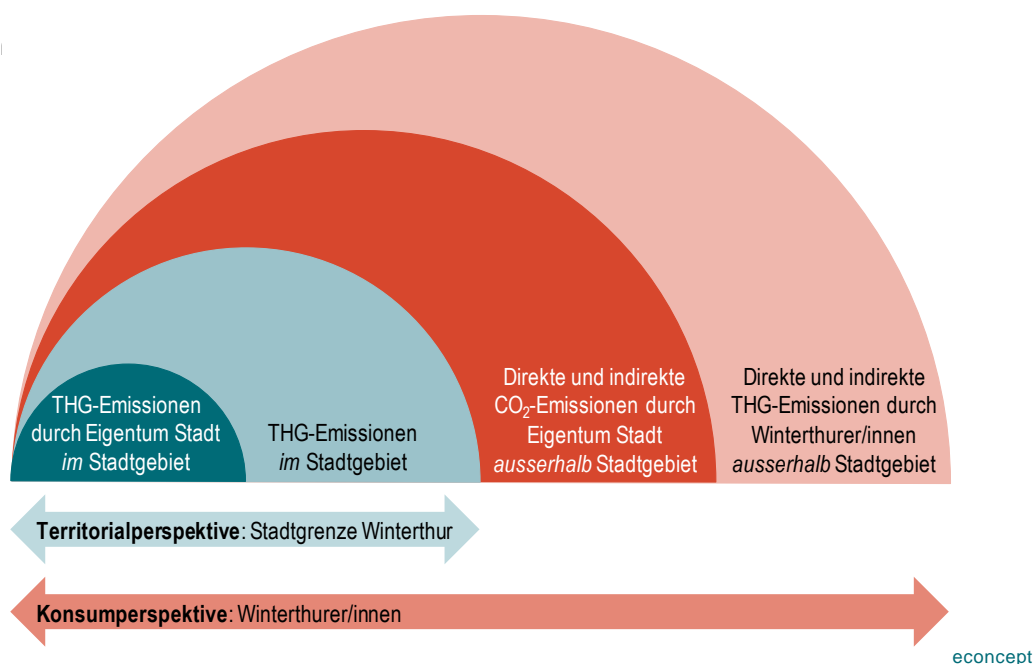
THG-Emissionen durch Eigentum Stadt *im* Stadtgebiet

THG-Emissionen *im* Stadtgebiet

Direkte und indirekte $CO_2$-Emissionen durch Eigentum Stadt *ausserhalb* Stadtgebiet

Direkte und indirekte THG-Emissionen durch Winterthurer/innen *ausserhalb* Stadtgebiet

**Territorialperspektive**: Stadtgrenze Winterthur

**Konsumperspektive**: Winterthurer/innen

econcept